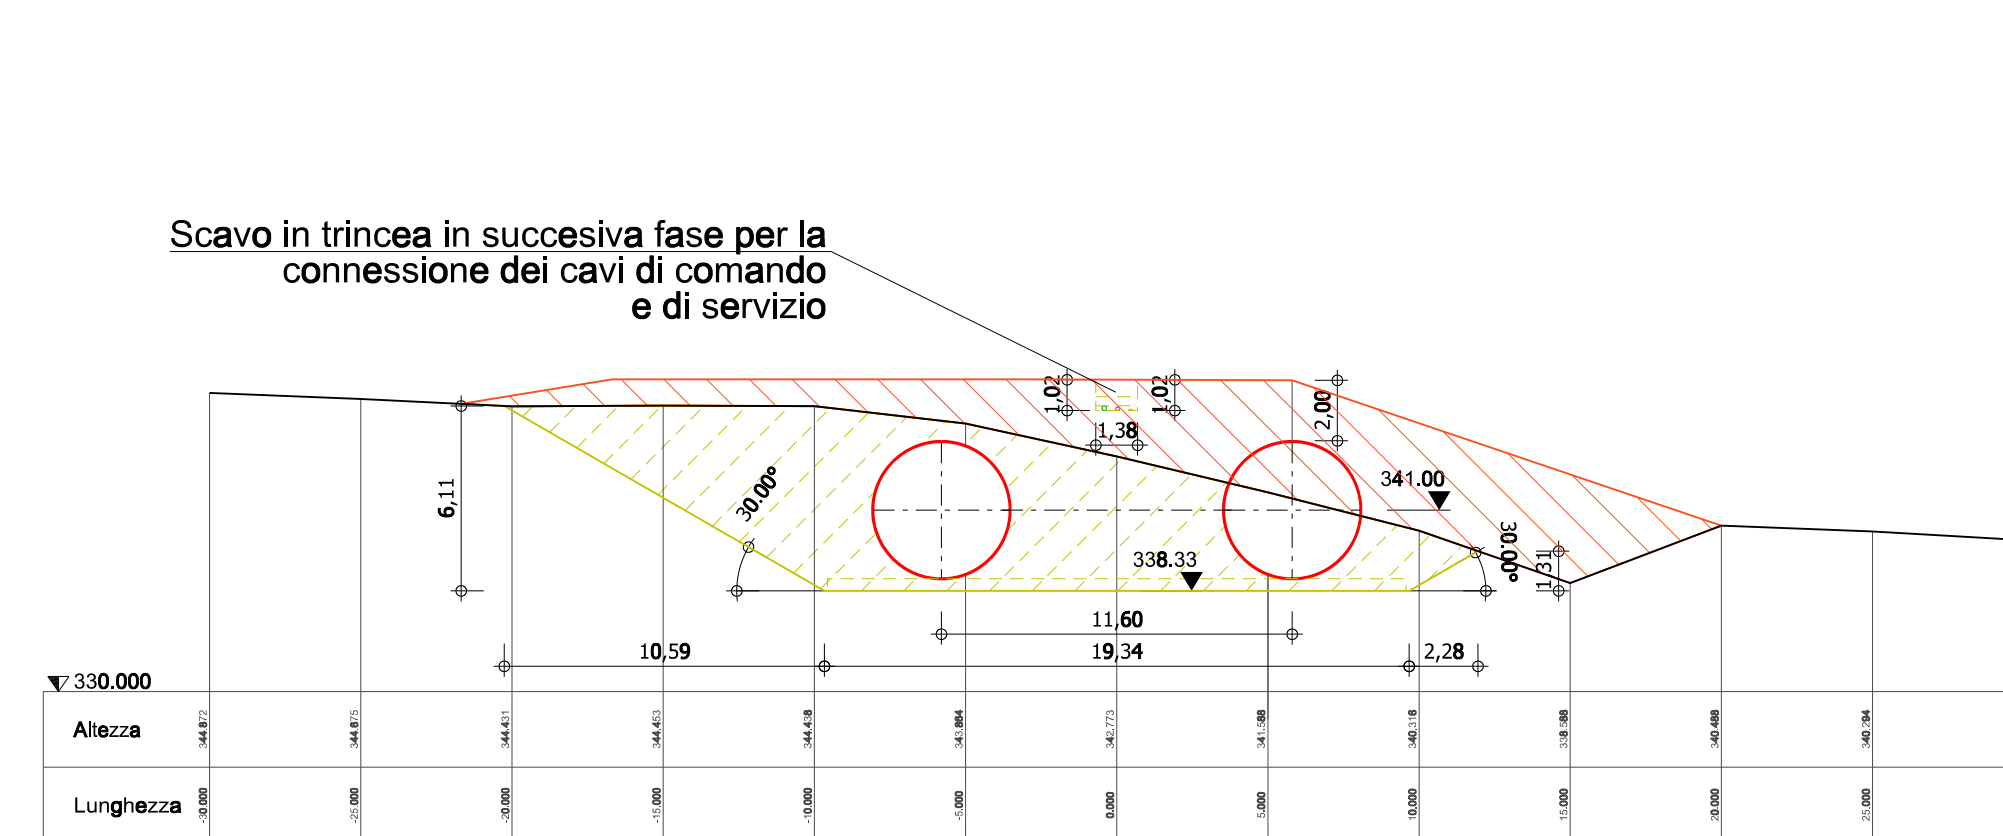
Scavo in trincea in succesiva fase per la connessione dei cavi di comando e di servizio

1,02
1,02
1,38
2,00
341.00
6,11
30.00°
30.00°
338.33
1,31
11,60
10,59
19,34
2,28
330.000

| Altezza | 344.872 | 344.675 | 344.431 | 344.453 | 344.438 | 343.864 | 342.773 | 341.588 | 340.316 | 338.588 | 340.488 | 340.294 |
|---|---|---|---|---|---|---|---|---|---|---|---|---|
| Lunghezza | -30.000 | -25.000 | -20.000 | -15.000 | -10.000 | -5.000 | 0.000 | 5.000 | 10.000 | 15.000 | 20.000 | 25.000 |